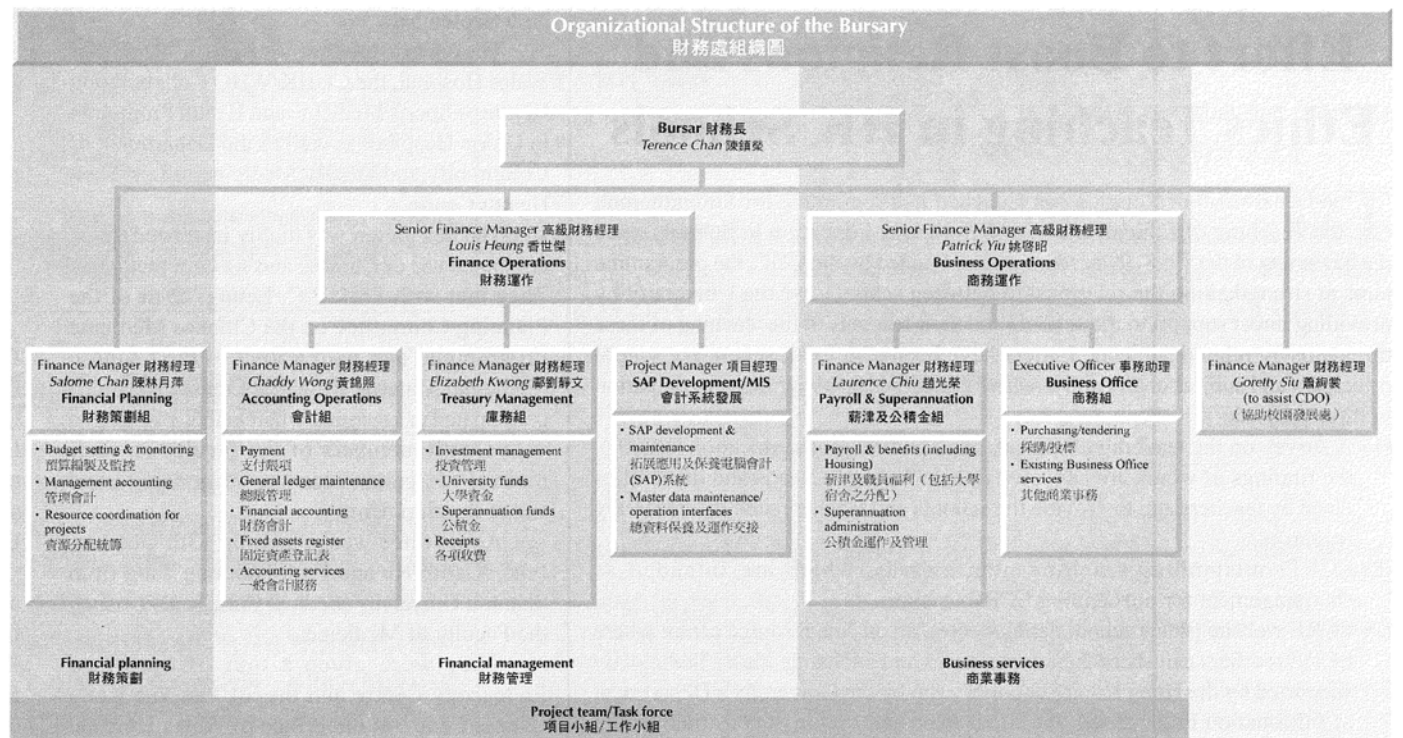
Organizational Structure of the Bursary
財務處組織圖

Bursar 財務長
Terence Chan 陳鎮榮

Senior Finance Manager 高級財務經理
Louis Heung 香世傑
Finance Operations
財務運作

Senior Finance Manager 高級財務經理
Patrick Yiu 姚啓昭
Business Operations
商務運作

Finance Manager 財務經理
Salome Chan 陳林月萍
Financial Planning
財務策劃組

- Budget setting & monitoring 預算編製及監控
- Management accounting 管理會計
- Resource coordination for projects 資源分配統籌

Finance Manager 財務經理
Chaddy Wong 黃錦照
Accounting Operations
會計組

- Payment 支付賬項
- General ledger maintenance 總賬管理
- Financial accounting 財務會計
- Fixed assets register 固定資產登記表
- Accounting services 一般會計服務

Finance Manager 財務經理
Elizabeth Kwong 鄺劉靜文
Treasury Management
庫務組

- Investment management 投資管理
- University funds 大學資金
- Superannuation funds 公積金
- Receipts 各項收費

Project Manager 項目經理
SAP Development/MIS
會計系統發展

- SAP development & maintenance 拓展應用及保養電腦會計(SAP)系統
- Master data maintenance/ operation interfaces 總資料保養及運作交接

Finance Manager 財務經理
Laurence Chiu 趙光榮
Payroll & Superannuation
薪津及公積金組

- Payroll & benefits (including Housing) 薪津及職員福利(包括大學宿舍之分配)
- Superannuation administration 公積金運作及管理

Executive Officer 事務助理
Business Office
商務組

- Purchasing/tendering 採購/投標
- Existing Business Office services 其他商業事務

Finance Manager 財務經理
Goretty Siu 蕭綺雯
(to assist CDO)
(協助校園發展處)

Financial planning
財務策劃

Financial management
財務管理

Business services
商業事務

Project team/Task force
項目小組/工作小組